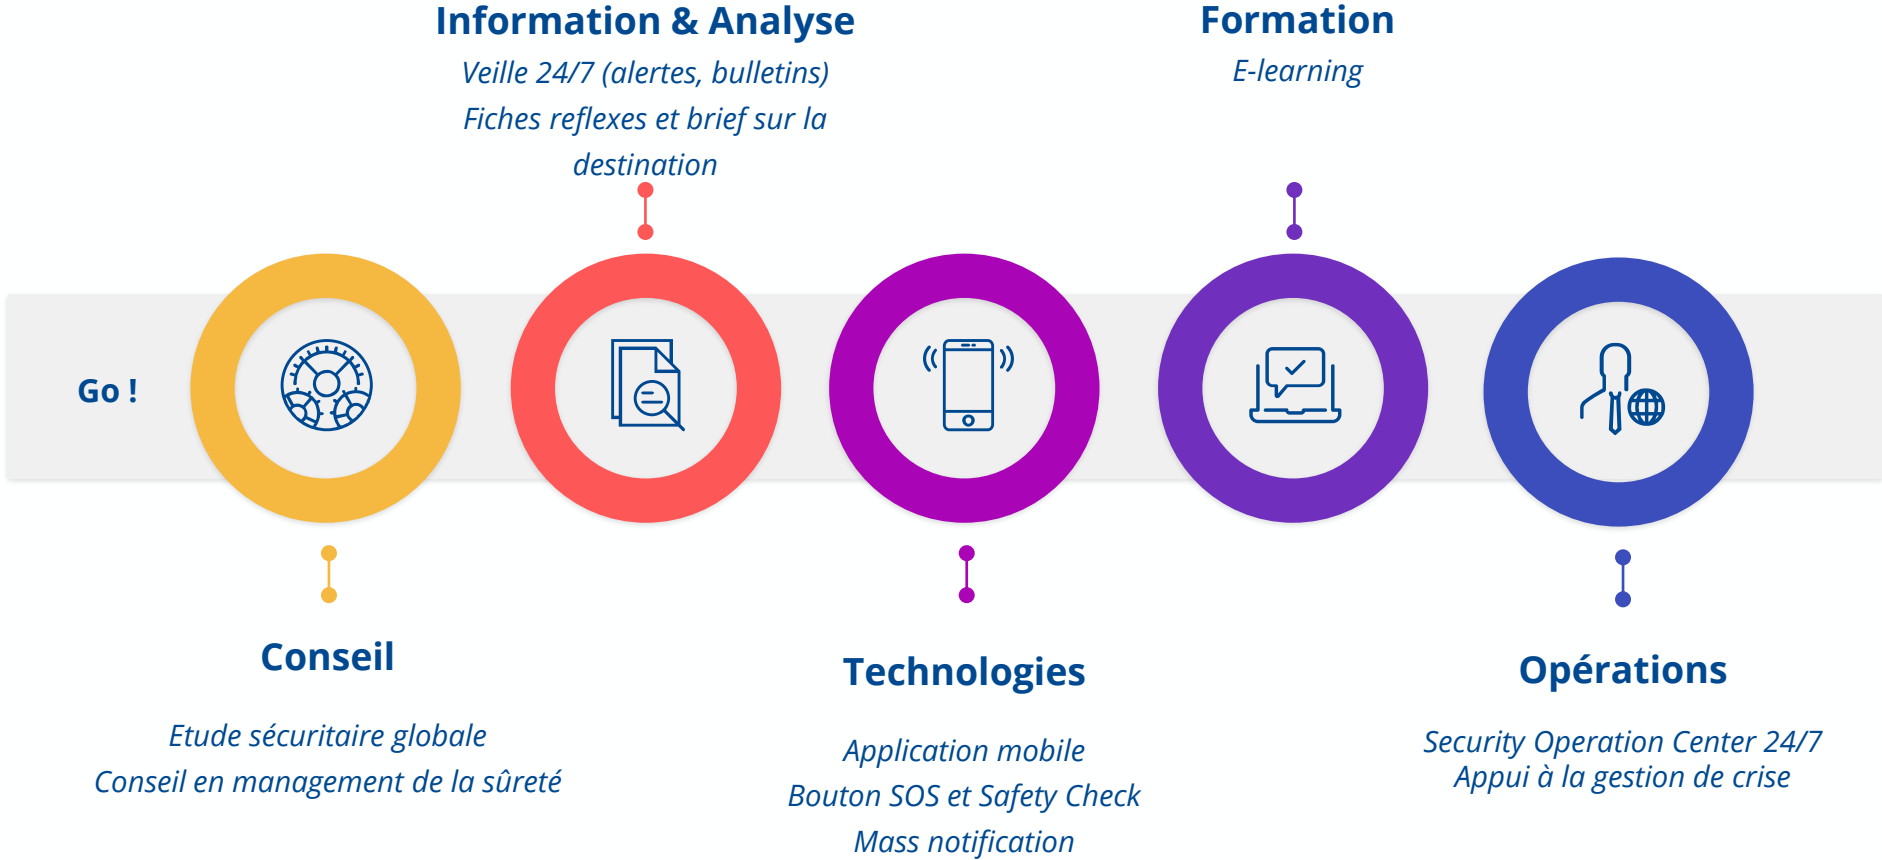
Information & Analyse

Veille 24/7 (alertes, bulletins)

Fiches reflexes et brief sur la destination

Formation

E-learning

Go !

Conseil

Etude sécuritaire globale

Conseil en management de la sûreté

Technologies

Application mobile

Bouton SOS et Safety Check

Mass notification

Opérations

Security Operation Center 24/7
Appui à la gestion de crise